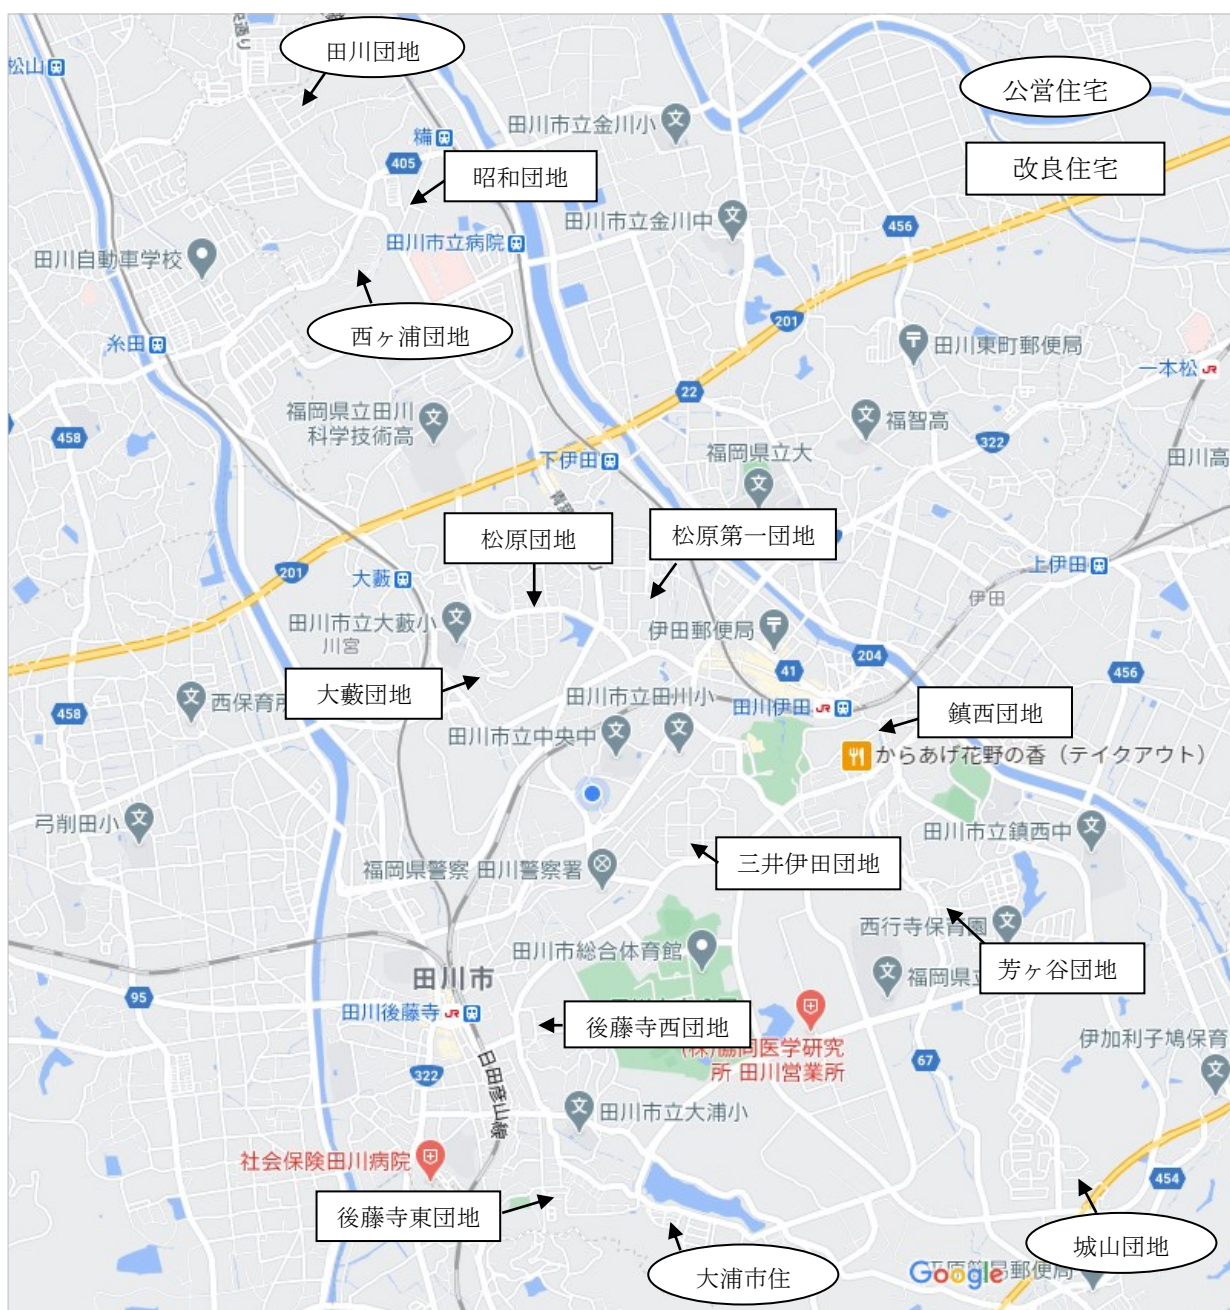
田川団地
公営住宅
改良住宅
松山
田川市立金川小
椛
405
昭和団地
田川市立金川中
田川市立病院
456
田川自動車学校
西ヶ浦団地
201
田川東町郵便局
糸田
一本松
22
福岡県立田川科学技術高
福智高
458
322
下伊田
福岡県立大
田川高
松原団地
松原第一団地
201
大藪
上伊田
伊田
田川市立大藪小
川宮
伊田郵便局
41
204
456
大藪団地
西保育
田川市立田川小
田川伊田
鎮西団地
458
田川市立中央中
からあげ花野の香（テイクアウト）
弓削田小
田川市立鎮西中
三井伊田団地
福岡県警察 田川警察署
西行寺保育園
田川市総合体育館
芳ヶ谷団地
福岡県立
田川市
95
田川後藤寺
後藤寺西団地
(株)協同医学研究所 田川営業所
伊加利子鳩保育
67
322
日田彦山線
田川市立大浦小
社会保険田川病院
454
後藤寺東団地
城山団地
大浦市住
Google
郵便局